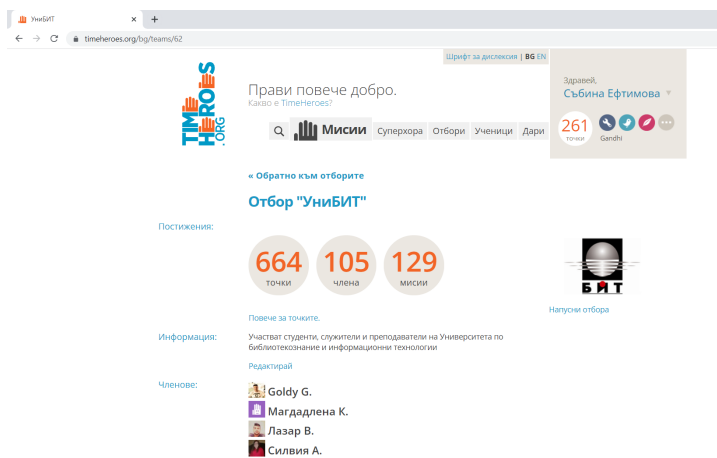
УниБИТ
×
+
timeheroes.org/bg/teams/62

Шрифт за дислексия | BG EN

TIME HEROES .ORG

Прави повече добро.
Какво е TimeHeroes?

Мисии Суперхора Отбори Ученици Дари

Здравей,
Събина Ефтимова

261
точки
Gandhi

« Обратно към отборите

Отбор "УниБИТ"

Постижения:

664
точки

105
члена

129
мисии

БИТ

Напусни отбора

Повече за точките.

Информация:
Участват студенти, служители и преподаватели на Университета по библиотекознание и информационни технологии

Редактирай

Членове:
Goldy G.
Магдадлена К.
Лазар В.
Силвия А.